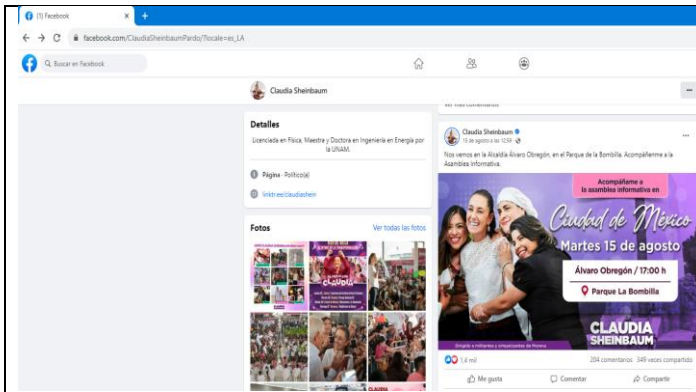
(1) Facebook
facebook.com/ClaudiaSheinbaumPardo/?locale=es_LA
Buscar en Facebook
Claudia Sheinbaum
Detalles
Licenciada en Física, Maestra y Doctora en Ingeniería en Energía por la UNAM.
Página · Político(a)
linktr.ee/claudiashein
Fotos
Ver todas las fotos
Claudia Sheinbaum
15 de agosto a las 12:58
Nos vemos en la Alcaldía Álvaro Obregón, en el Parque de la Bombilla. Acompáñenme a la Asamblea Informativa.
Acompáñame a la asamblea informativa en
Ciudad de México
Martes 15 de agosto
Álvaro Obregón / 17:00 h
Parque La Bombilla
CLAUDIA SHEINBAUM
1,4 mil
204 comentarios 349 veces compartido
Me gusta
Comentar
Compartir